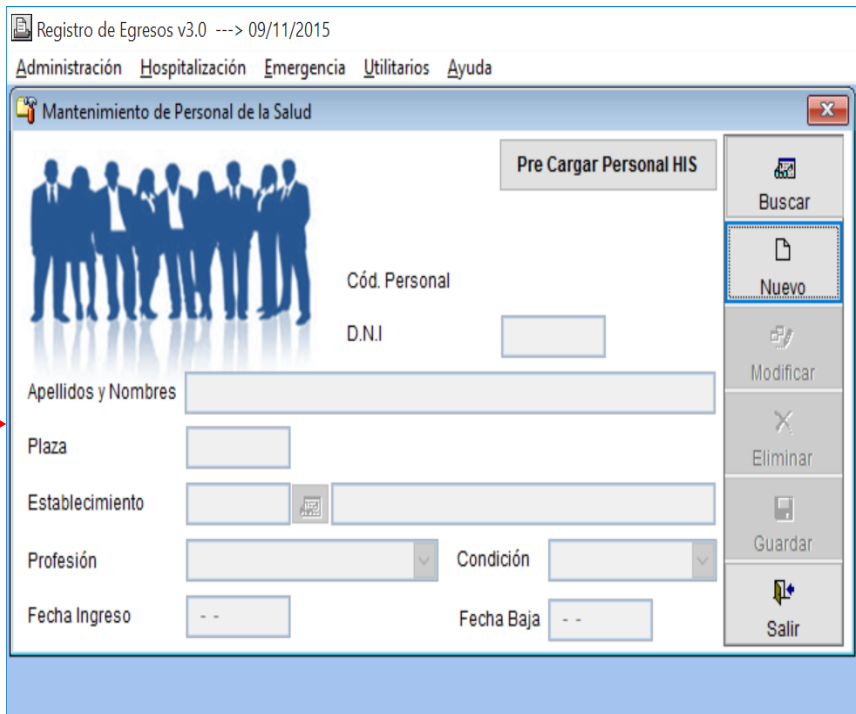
Registro de Egresos v3.0 ---> 09/11/2015

Administración Hospitalización Emergencia Utilitarios Ayuda

Mantenimiento de Personal de la Salud

Pre Cargar Personal HIS

Buscar

Nuevo

Modificar

Eliminar

Guardar

Salir

Cód. Personal

D.N.I

Apellidos y Nombres

Plaza

Establecimiento

Profesión

Condición

Fecha Ingreso

- -

Fecha Baja

- -